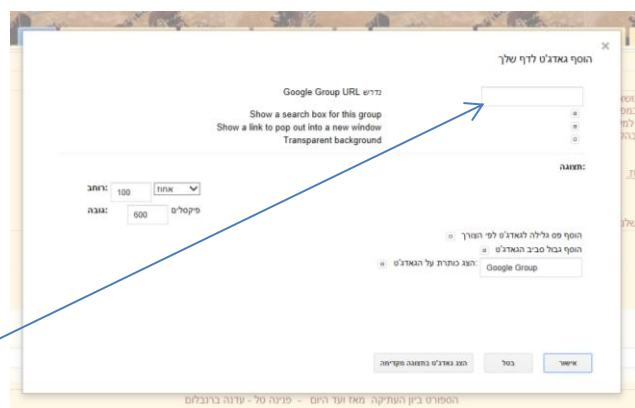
×
הוסף גאדג'ט לדף שלך

Google Group URL נדרש

Show a search box for this group
Show a link to pop out into a new window
Transparent background

:תצוגה

:רוחב 100 אחוז
:גובה 600 פיקסלים

הוסף פס גלילה לגאדג'ט לפי הצורך
הוסף גבול סביב הגאדג'ט
:הצג כותרת על הגאדג'ט Google Group

אישור ביטול הצג גאדג'ט בתצוגה מקדימה

הספורט ביוון העתיקה מאז ועד היום - פנינה טל - עדנה ברנבלום